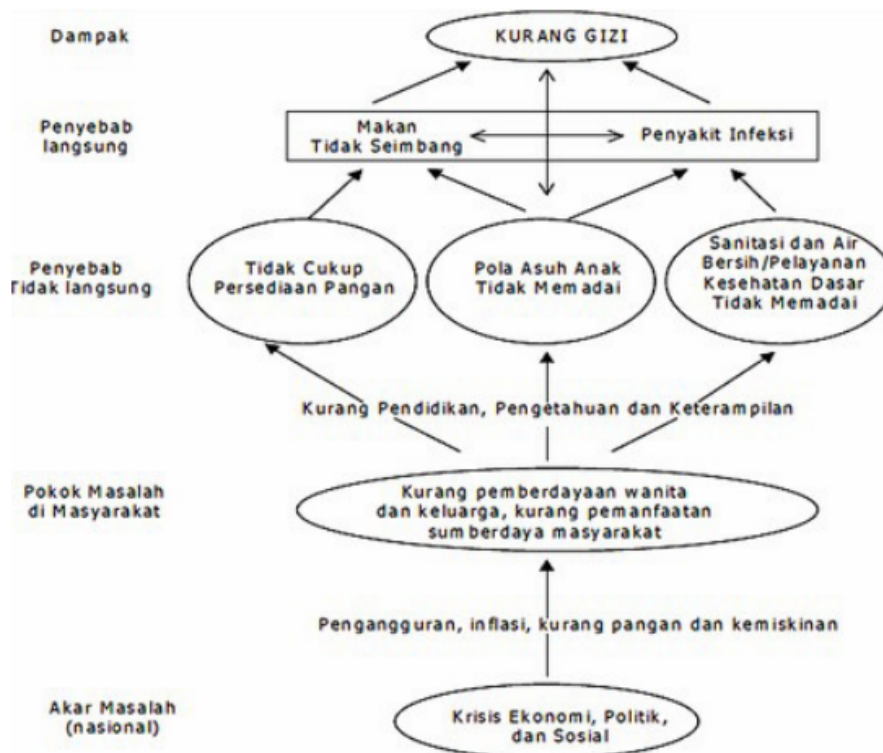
Dampak

KURANG GIZI

Penyebab langsung

Makan Tidak Seimbang

Penyakit Infeksi

Penyebab Tidak langsung

Tidak Cukup Persediaan Pangan

Pola Asuh Anak Tidak Memadai

Sanitasi dan Air Bersih/Pelayanan Kesehatan Dasar Tidak Memadai

Kurang Pendidikan, Pengetahuan dan Keterampilan

Pokok Masalah di Masyarakat

Kurang pemberdayaan wanita dan keluarga, kurang pemanfaatan sumberdaya masyarakat

Pengangguran, inflasi, kurang pangan dan kemiskinan

Akar Masalah (nasional)

Krisis Ekonomi, Politik, dan Sosial